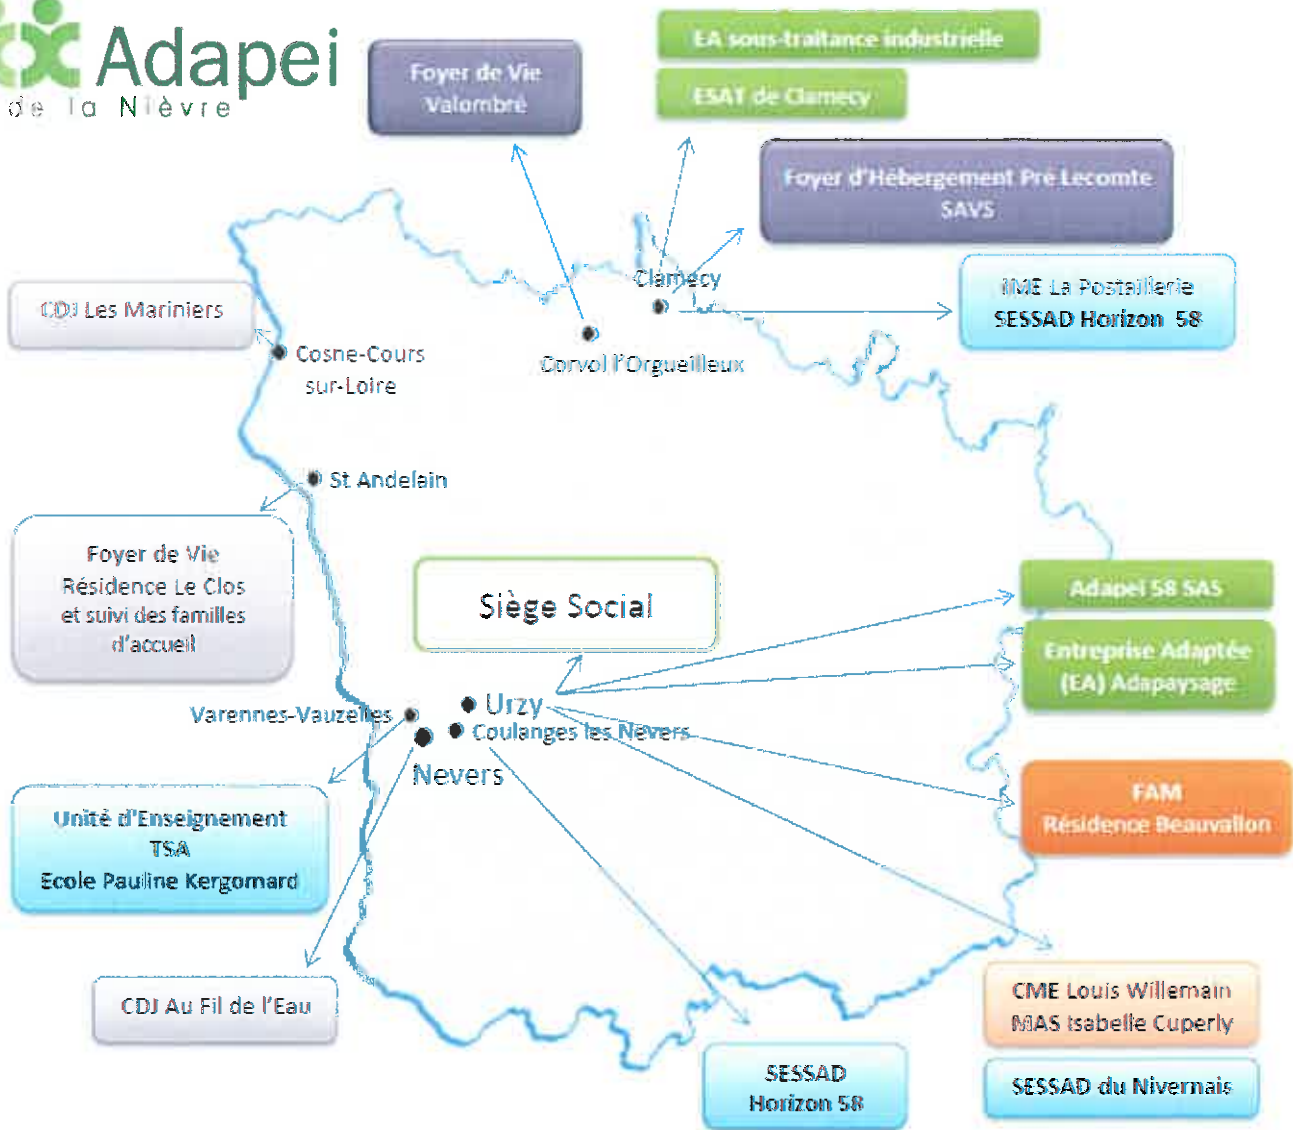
Adapei
de la Nièvre

Foyer de Vie
Valombré

EA sous-traitance industrielle

ESAT de Clamecy

Foyer d'Hébergement Pré Lecomte
SAVS

IME La Postaillerie
SESSAD Horizon 58

CDJ Les Mariniers

Cosne-Cours sur-Loire

Clamecy

Corvol l'Orgueilleux

St Andelain

Foyer de Vie
Résidence Le Clos
et suivi des familles d'accueil

Siège Social

Adapei 58 SAS

Entreprise Adaptée
(EA) Adapaysage

Varennes-Vauzelles

Urzy

Coulanges les Nevers

Nevers

FAM
Résidence Beauvallon

Unité d'Enseignement
TSA
Ecole Pauline Kergomard

CDJ Au Fil de l'Eau

CME Louis Willemain
MAS Isabelle Cuperly

SESSAD
Horizon 58

SESSAD du Nivernais